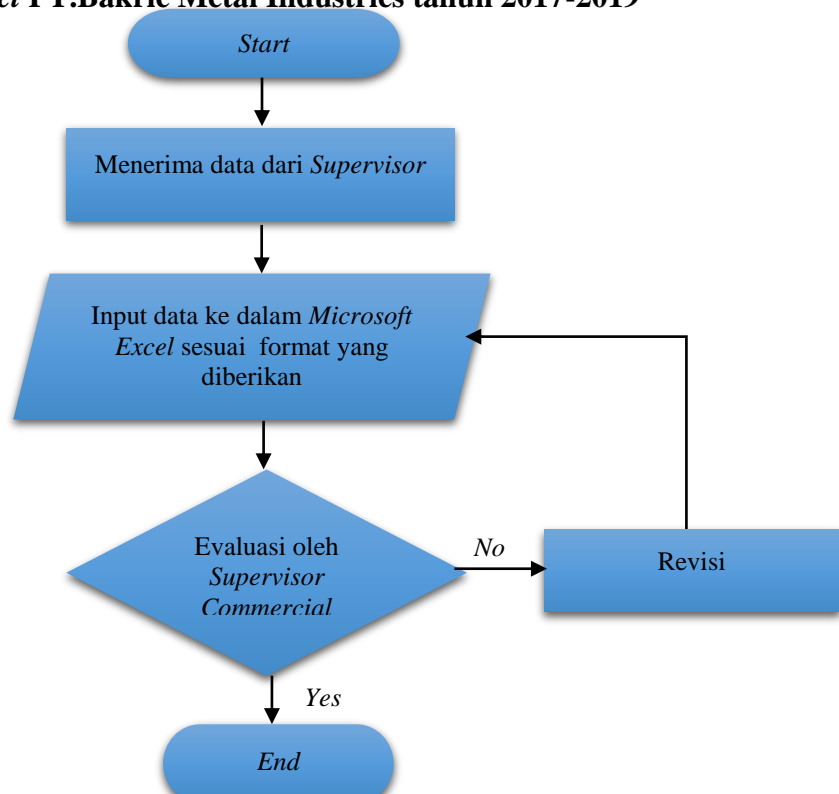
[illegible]et PT.Bakrie Metal Industries tahun 2017-2019

Start

Menerima data dari Supervisor

Input data ke dalam Microsoft Excel sesuai format yang diberikan

Evaluasi oleh Supervisor Commercial

No

Revisi

Yes

End